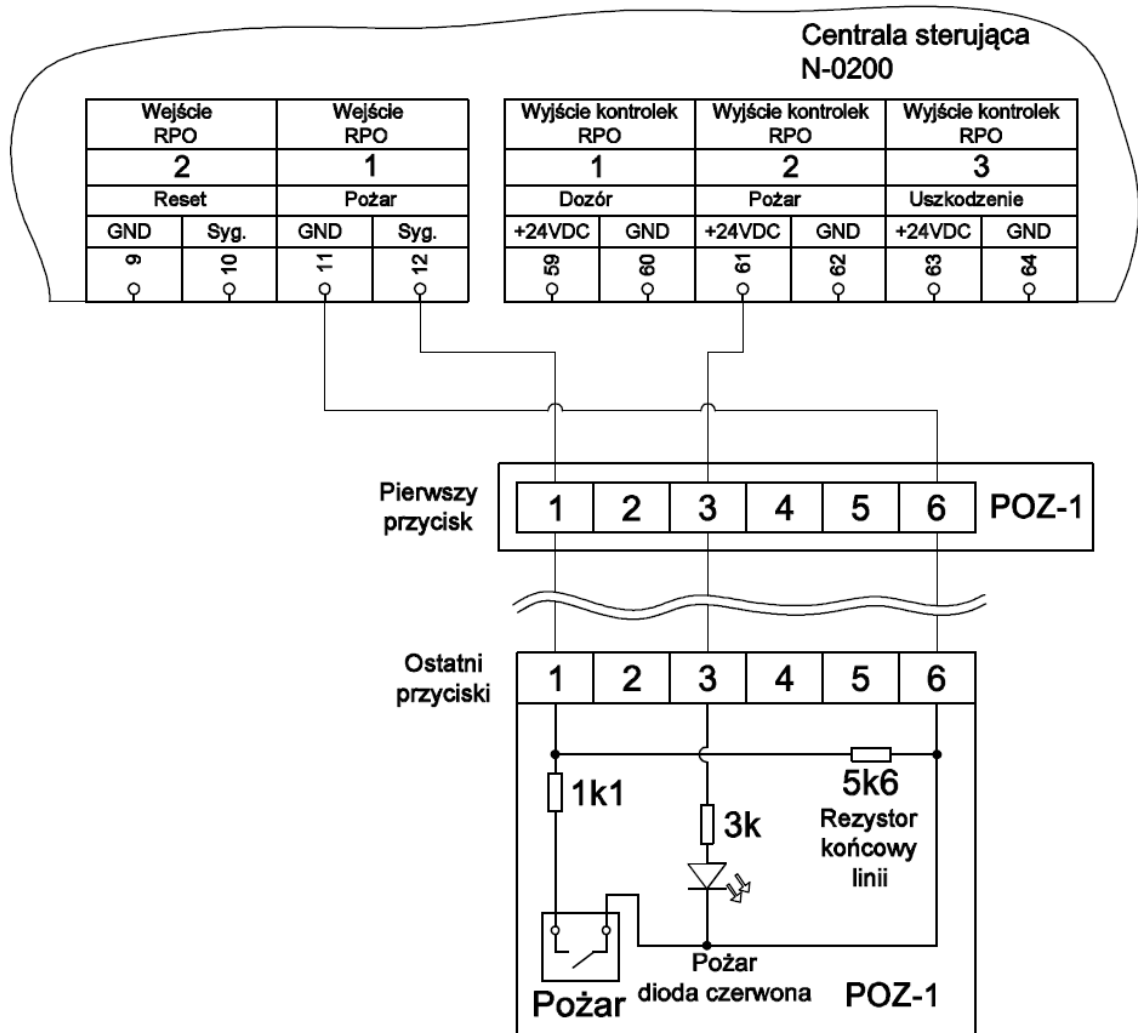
Centrala sterująca
N-0200

| Wejście RPO | | Wejście RPO | |
|---|---|---|---|
| 2 | | 1 | |
| Reset | | Pożar | |
| GND | Syg. | GND | Syg. |
| 9 | 10 | 11 | 12 |

| Wyjście kontrolek RPO | | Wyjście kontrolek RPO | | Wyjście kontrolek RPO | |
|---|---|---|---|---|---|
| 1 | | 2 | | 3 | |
| Dozór | | Pożar | | Uszkodzenie | |
| +24VDC | GND | +24VDC | GND | +24VDC | GND |
| 59 | 60 | 61 | 62 | 63 | 64 |

Pierwszy przycisk
1 2 3 4 5 6
POZ-1

Ostatni przyciski
1 2 3 4 5 6

1k1
3k
5k6
Rezystor końcowy linii

Pożar
Pożar dioda czerwona
POZ-1